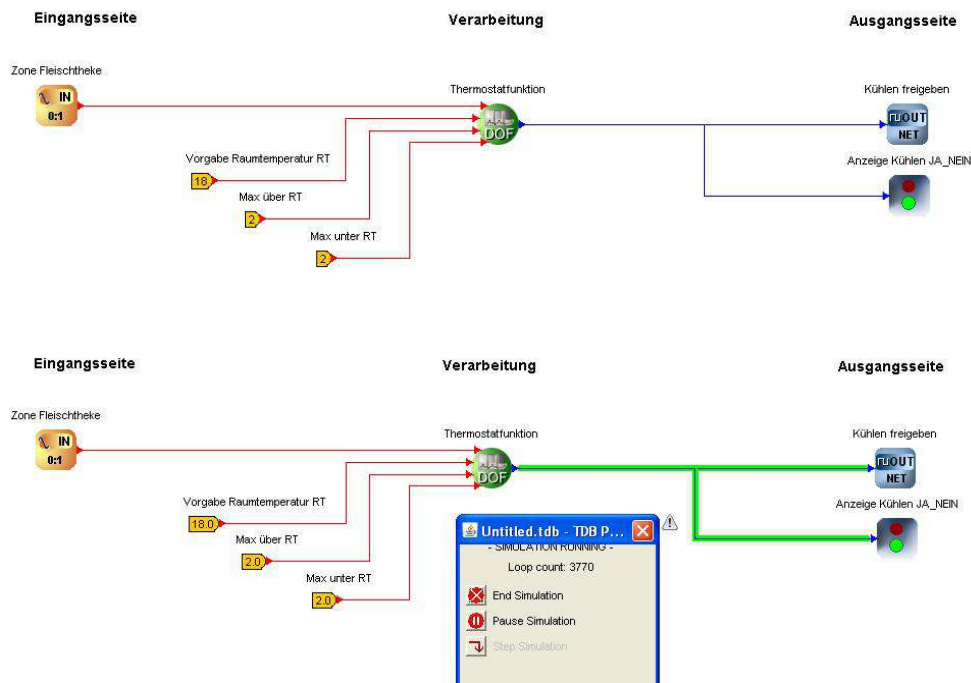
Eingangsseite

Verarbeitung

Ausgangsseite

Zone Fleischtheke

IN
0:1

Thermostatfunktion

DOF

Vorgabe Raumtemperatur RT

18

Max über RT

2

Max unter RT

2

Kühlen freigeben

OUT
NET

Anzeige Kühlen JA_NEIN

Eingangsseite

Verarbeitung

Ausgangsseite

Zone Fleischtheke

IN
0:1

Thermostatfunktion

DOF

Vorgabe Raumtemperatur RT

18.0

Max über RT

2.0

Max unter RT

2.0

Kühlen freigeben

OUT
NET

Anzeige Kühlen JA_NEIN

Untitled.tdb - TDB P...

- SIMULATION RUNNING -

Loop count: 3770

End Simulation

Pause Simulation

Step Simulation